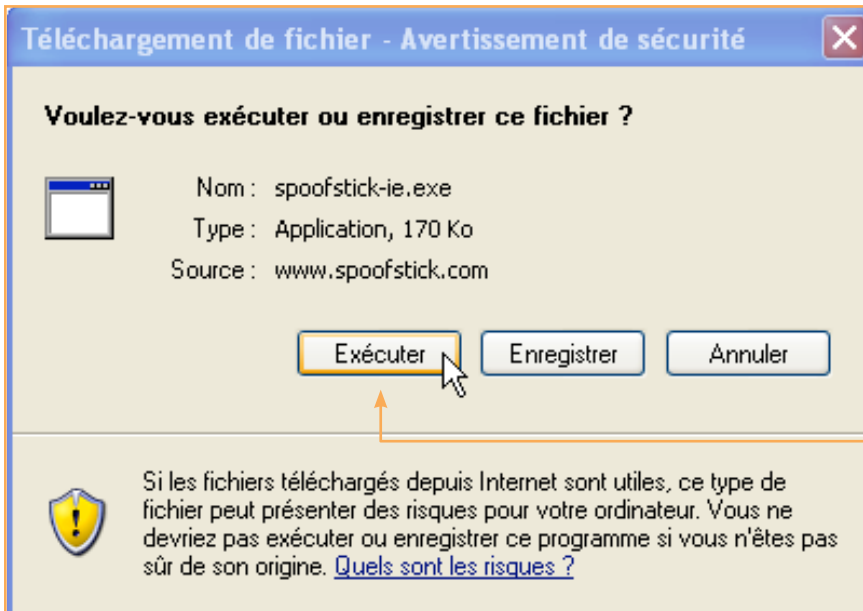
Téléchargement de fichier - Avertissement de sécurité

Voulez-vous exécuter ou enregistrer ce fichier ?

Nom : spoofstick-ie.exe
Type : Application, 170 Ko
Source : www.spoofstick.com

Exécuter
Enregistrer
Annuler

Si les fichiers téléchargés depuis Internet sont utiles, ce type de fichier peut présenter des risques pour votre ordinateur. Vous ne devriez pas exécuter ou enregistrer ce programme si vous n'êtes pas sûr de son origine. Quels sont les risques ?